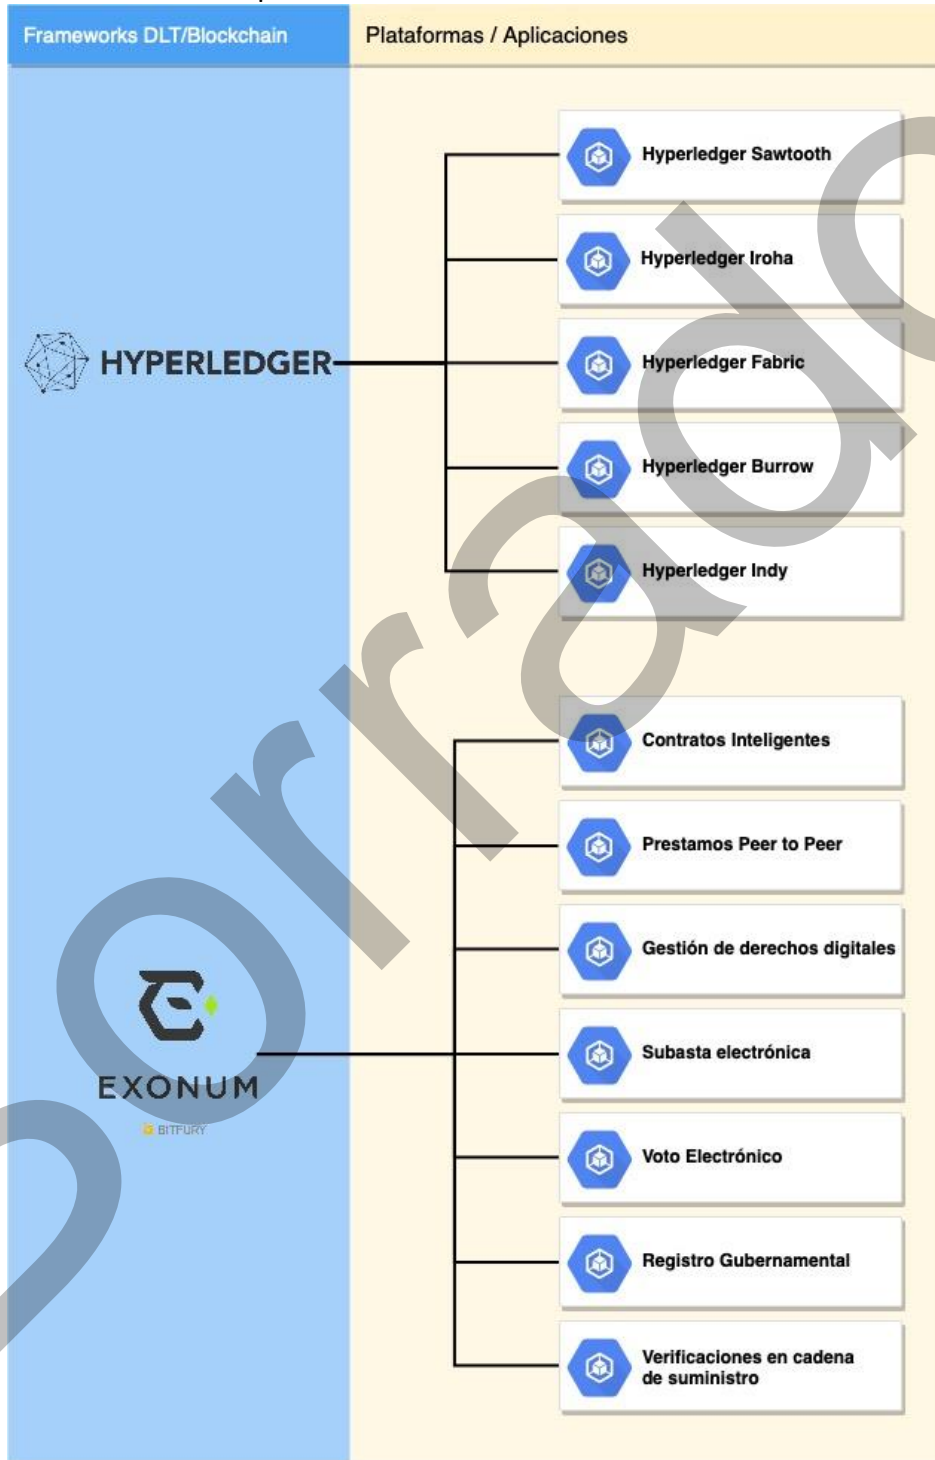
Frameworks DLT/Blockchain

Plataformas / Aplicaciones

HYPERLEDGER

Hyperledger Sawtooth

Hyperledger Iroha

Hyperledger Fabric

Hyperledger Burrow

Hyperledger Indy

EXONUM

BITFURY

Contratos Inteligentes

Prestamos Peer to Peer

Gestión de derechos digitales

Subasta electrónica

Voto Electrónico

Registro Gubernamental

Verificaciones en cadena de suministro

Borrador